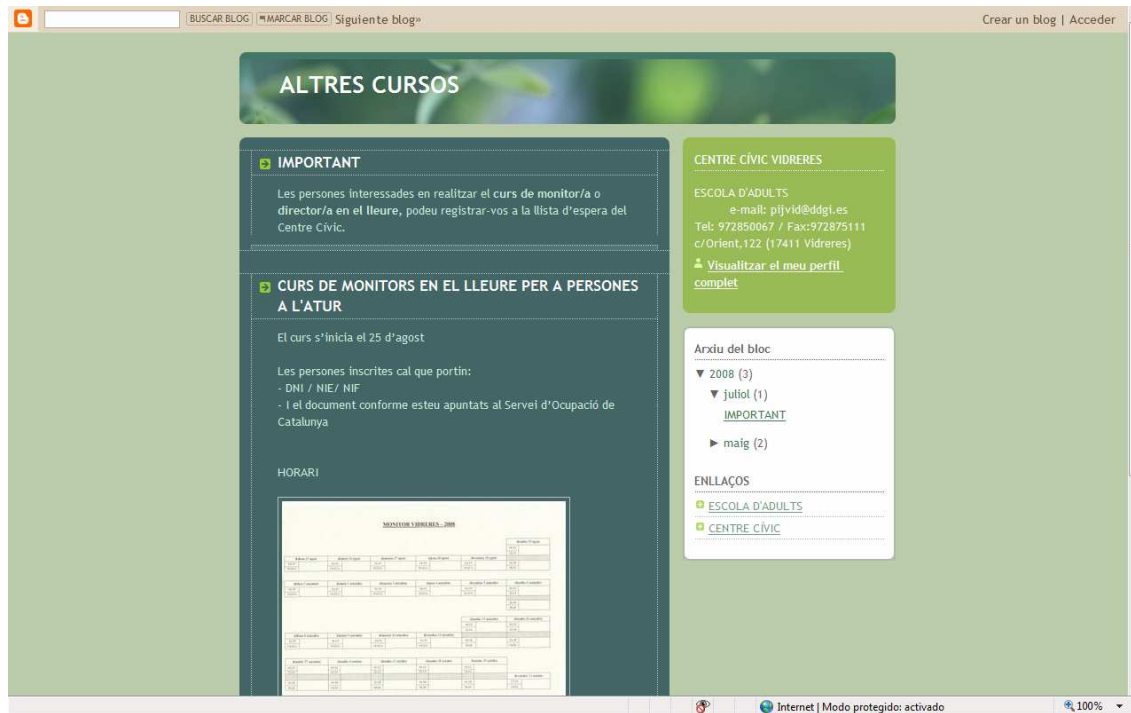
BUSCAR BLOG | MARCAR BLOG | Siguiente blog»

Crear un blog | Acceder

ALTRES CURSOS

IMPORTANT

Les persones interessades en realitzar el curs de monitor/a o director/a en el lleure, podeu registrar-vos a la llista d'espera del Centre Cívic.

CURS DE MONITORS EN EL LLEURE PER A PERSONES A L'ATUR

El curs s'inicia el 25 d'agost

Les persones inscrites cal que portin:
- DNI / NIE/ NIF
- I el document conforme esteu apuntats al Servei d'Ocupació de Catalunya

HORARI

MONITOR VIDRERES - 2008

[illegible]

CENTRE CÍVIC VIDRERES

ESCOLA D'ADULTS
e-mail: pijvid@ddgi.es
Tel: 972850067 / Fax:972875111
c/Orient,122 (17411 Vidreres)

Visualitzar el meu perfil complet

Arxiu del bloc

▼ 2008 (3)
▼ juliol (1)
IMPORTANT
► maig (2)

ENLLAÇOS

ESCOLA D'ADULTS
CENTRE CÍVIC

Internet | Modo protegido: activado

100%